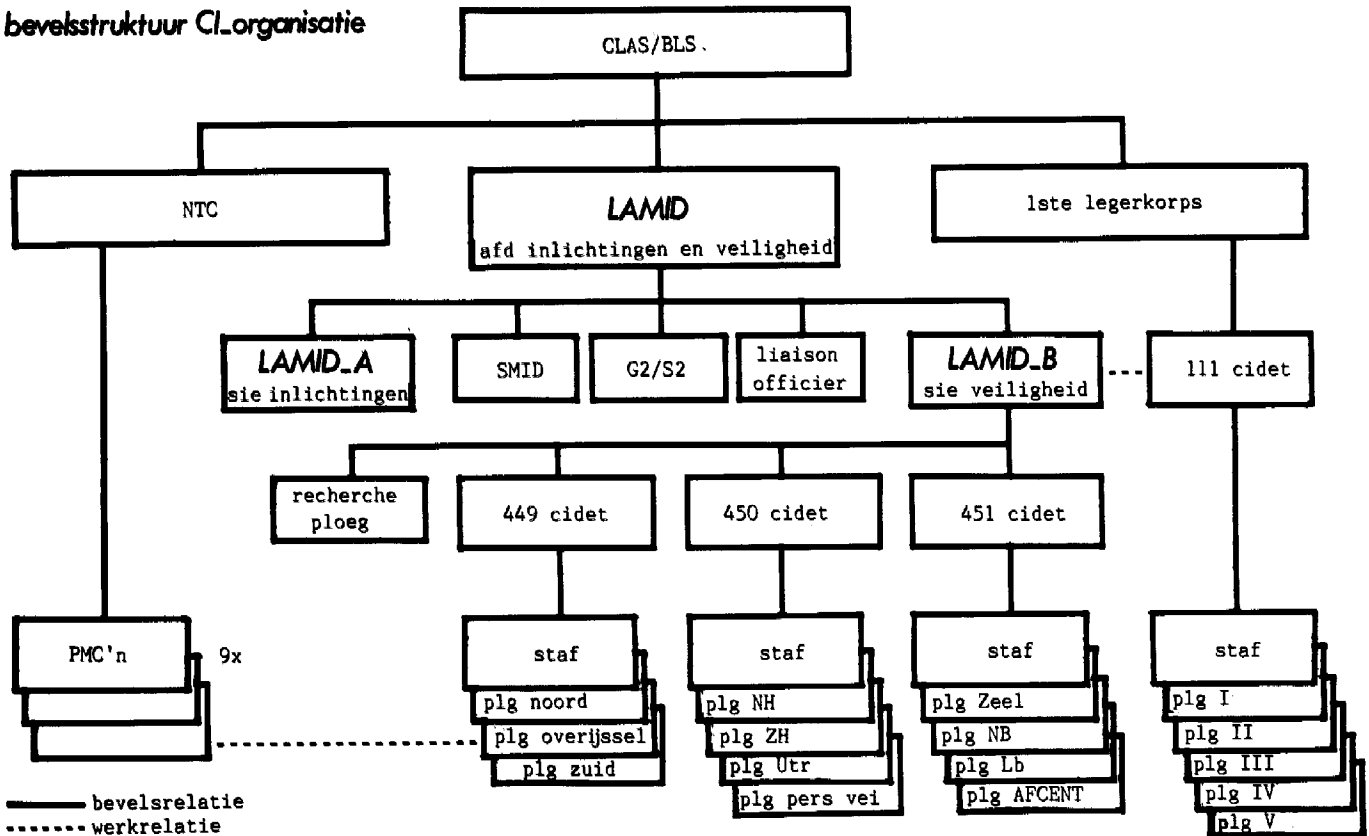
bevelsstruktuur CI_organisatie

CLAS/BLS.

NTC

LAMID
afd inlichtingen en veiligheid

1ste legerkorps

LAMID_A
sie inlichtingen

SMID

G2/S2

liaison officier

LAMID_B
sie veiligheid

111 cidet

recherche ploeg

449 cidet

450 cidet

451 cidet

PMC'n

9x

staf
plg noord
plg overijssel
plg zuid

staf
plg NH
plg ZH
plg Utr
plg pers vei

staf
plg Zeel
plg NB
plg Lb
plg AFCENT

staf
plg I
plg II
plg III
plg IV
plg V

bevelsrelatie
werkrelatie